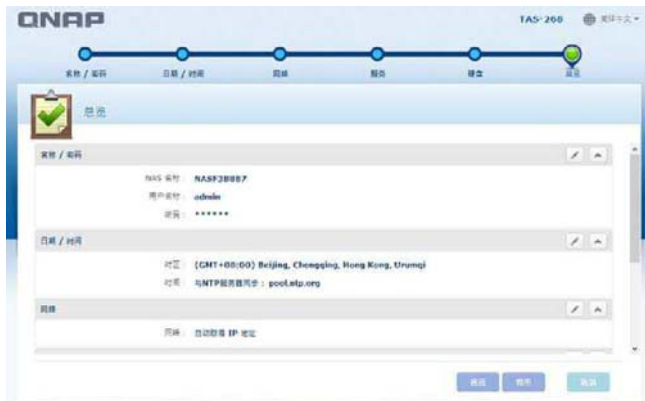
QNAP

TAS-268 简体中文

名称 / 密码 日期 / 时间 网络 服务 硬盘 总览

总览

名称 / 密码

NAS 名称： NASF3B087
用户名称： admin
密码： ******

日期 / 时间

时区： (GMT+08:00) Beijing, Chongqing, Hong Kong, Urumqi
时间： 与NTP服务器同步：pool.ntp.org

网络

网络： 自动获得 IP 地址

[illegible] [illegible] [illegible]